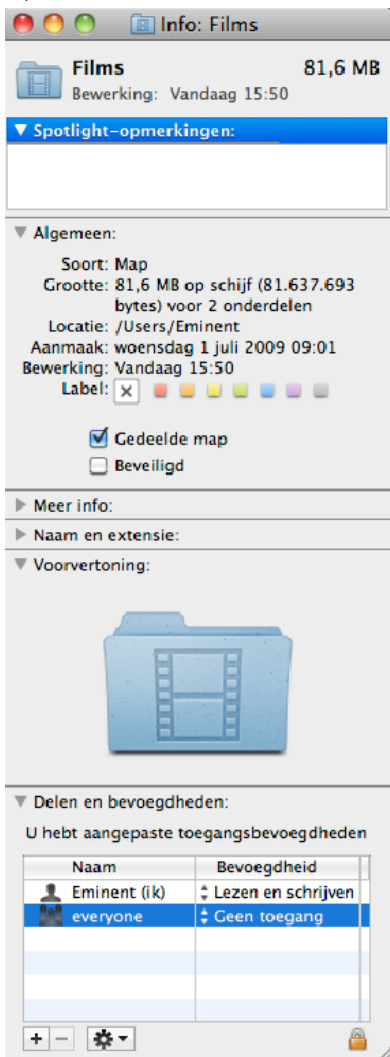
Info: Films

Films 81,6 MB
Bewerking: Vandaag 15:50

▼ Spotlight-opmerkingen:

▼ Algemeen:

Soort: Map
Grootte: 81,6 MB op schijf (81.637.693 bytes) voor 2 onderdelen
Locatie: /Users/Eminent
Aanmaak: woensdag 1 juli 2009 09:01
Bewerking: Vandaag 15:50
Label: ×

Gedeelde map
Beveiligd

▶ Meer info:

▶ Naam en extensie:

▼ Voorvertoning:

▼ Delen en bevoegdheden:

U hebt aangepaste toegangsbevoegdheden

| Naam | Bevoegdheid |
|---|---|
| Eminent (ik) | Lezen en schrijven |
| everyone | Geen toegang |

+ −